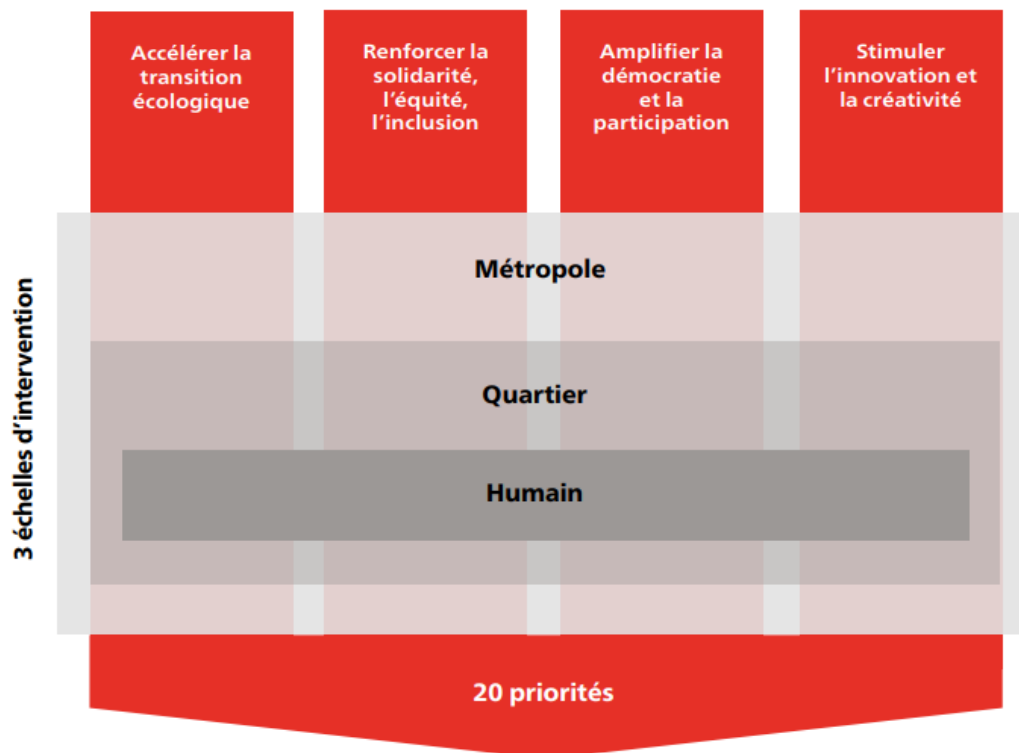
Accélérer la transition écologique

Renforcer la solidarité, l'équité, l'inclusion

Amplifier la démocratie et la participation

Stimuler l'innovation et la créativité

3 échelles d'intervention

Métropole

Quartier

Humain

20 priorités